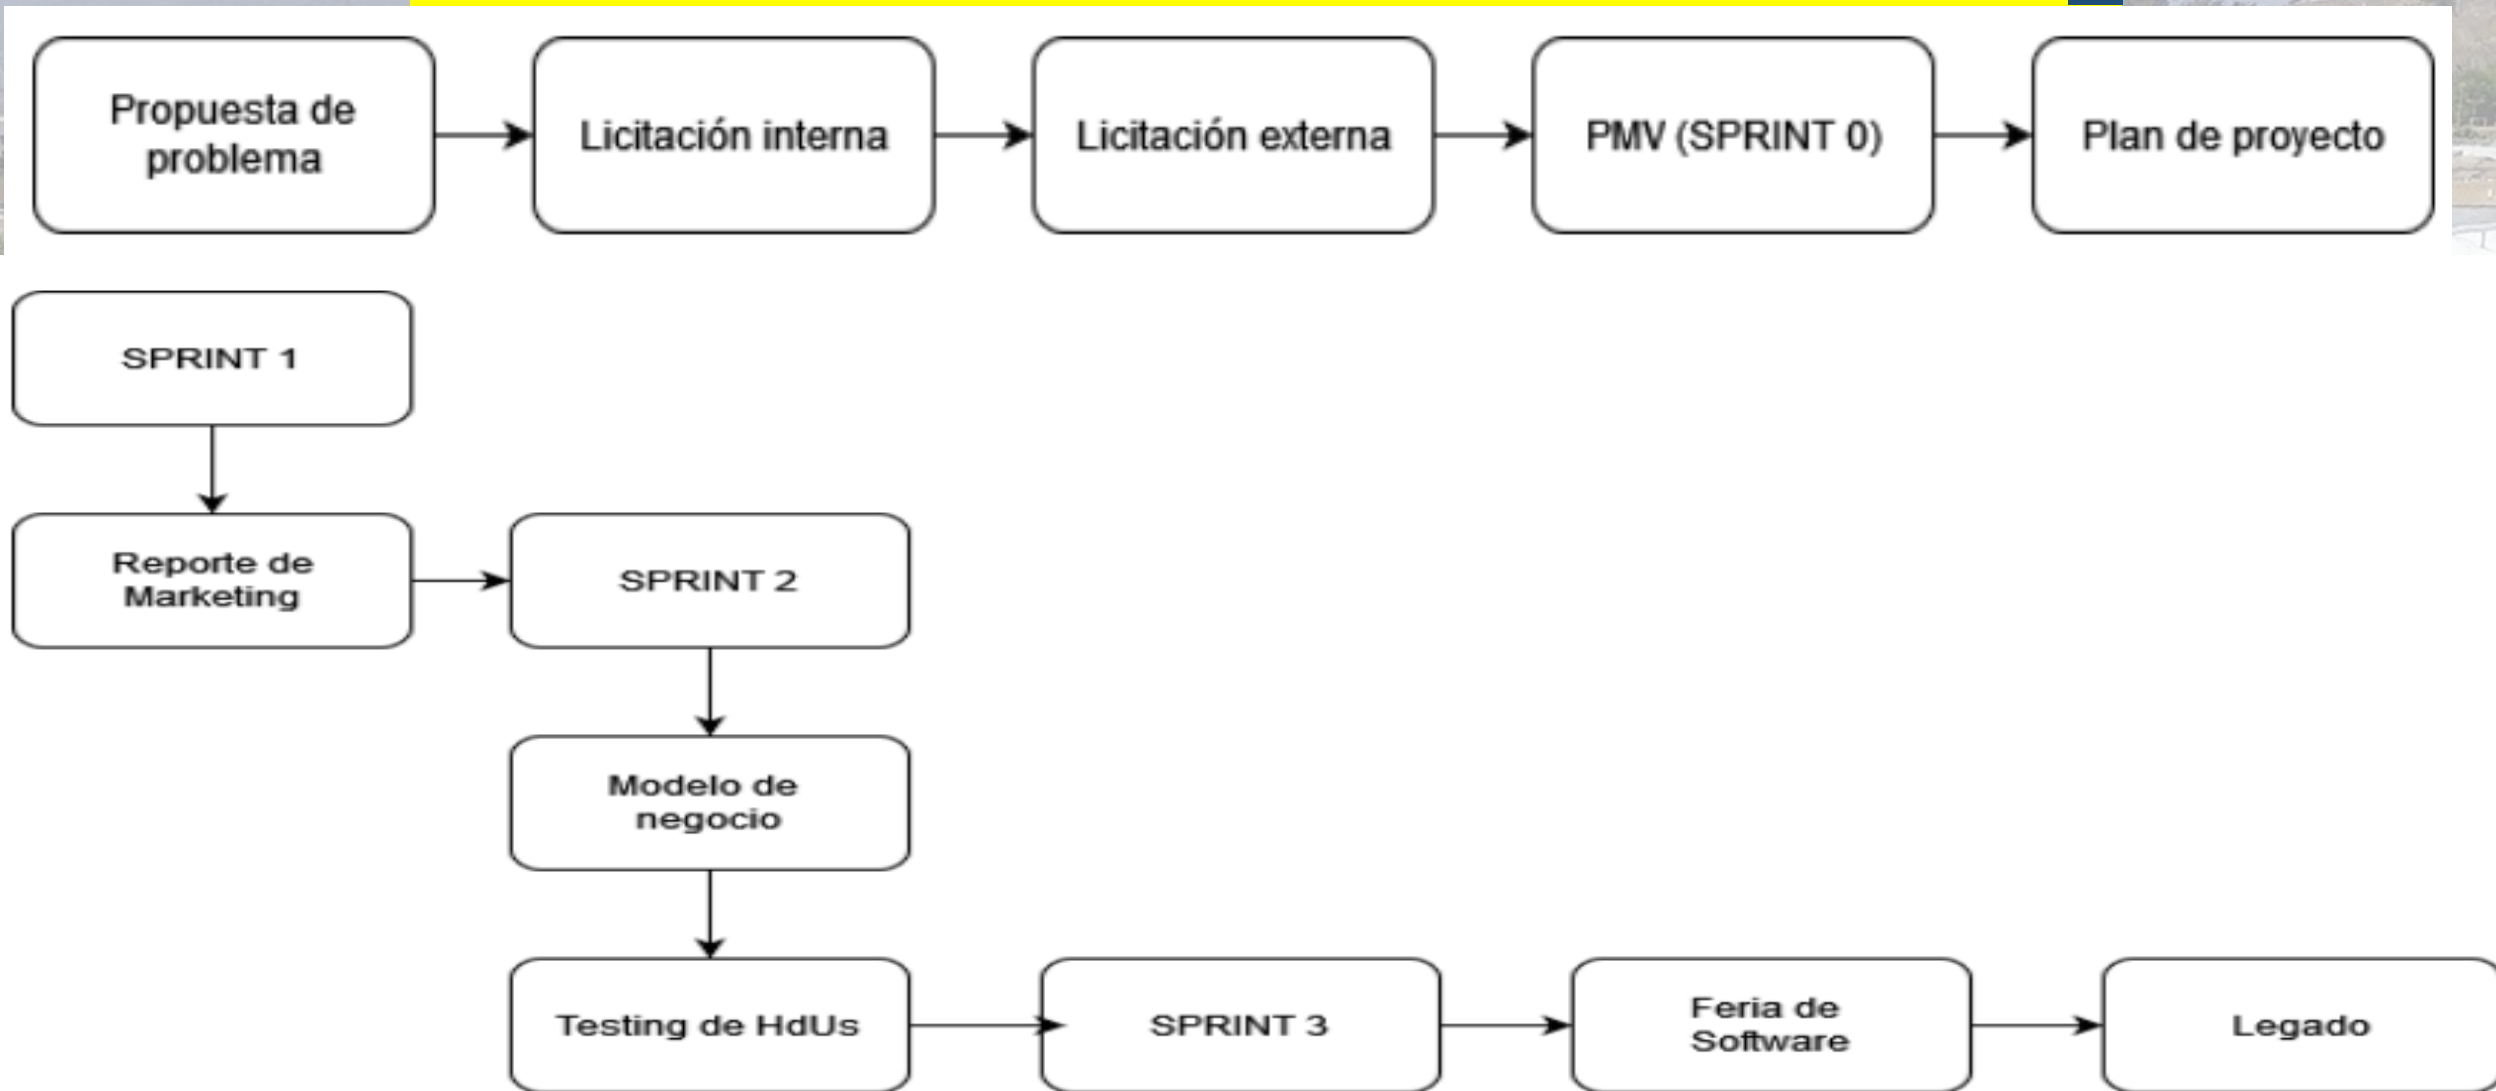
Propuesta de problema

Licitación interna

Licitación externa

PMV (SPRINT 0)

Plan de proyecto

SPRINT 1

Reporte de Marketing

SPRINT 2

Modelo de negocio

Testing de HdUs

SPRINT 3

Feria de Software

Legado